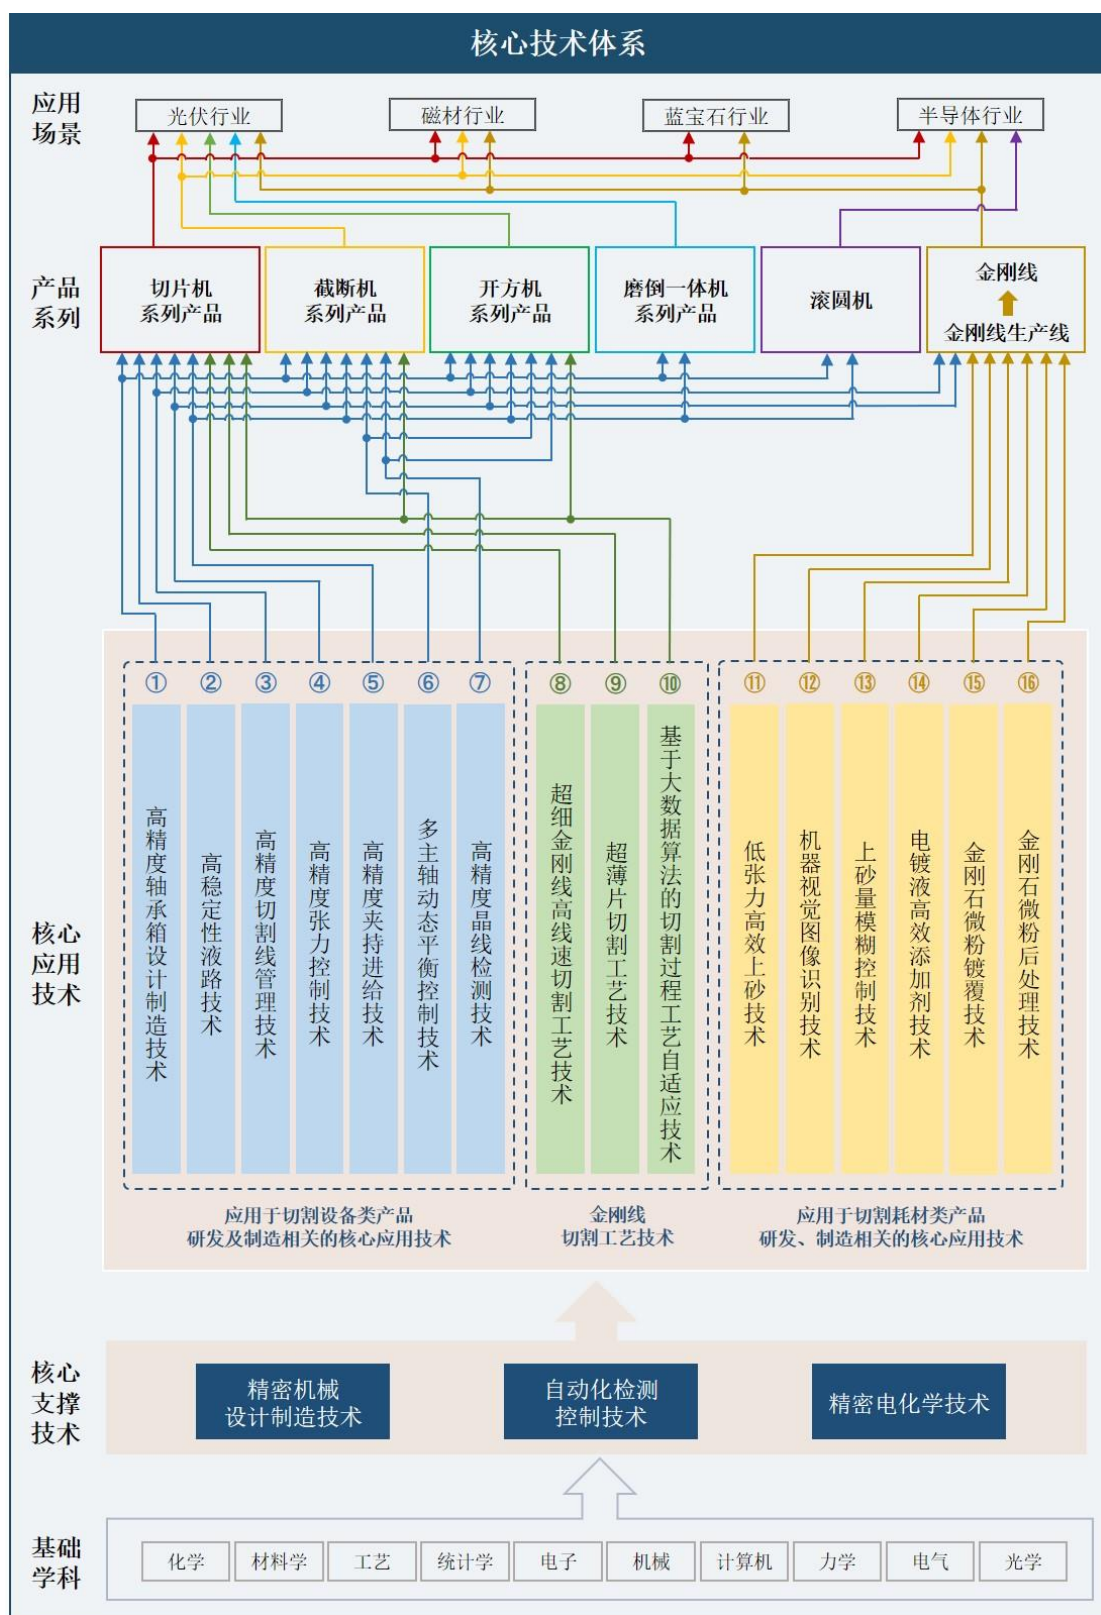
核心技术体系

应用场景

光伏行业　磁材行业　蓝宝石行业　半导体行业

产品系列

切片机系列产品　截断机系列产品　开方机系列产品　磨倒一体机系列产品　滚圆机　金刚线 金刚线生产线

核心应用技术

① 高精度轴承箱设计制造技术
② 高稳定性液路技术
③ 高精度切割线管理技术
④ 高精度张力控制技术
⑤ 高精度夹持进给技术
⑥ 多主轴动态平衡控制技术
⑦ 高精度晶线检测技术

⑧ 超细金刚线高线速切割工艺技术
⑨ 超薄片切割工艺技术
⑩ 基于大数据算法的切割过程工艺自适应技术

⑪ 低张力高效上砂技术
⑫ 机器视觉图像识别技术
⑬ 上砂量模糊控制技术
⑭ 电镀液高效添加剂技术
⑮ 金刚石微粉镀覆技术
⑯ 金刚石微粉后处理技术

应用于切割设备类产品研发及制造相关的核心应用技术

金刚线切割工艺技术

应用于切割耗材类产品研发、制造相关的核心应用技术

核心支撑技术

精密机械设计制造技术　自动化检测控制技术　精密电化学技术

基础学科

化学　材料学　工艺　统计学　电子　机械　计算机　力学　电气　光学